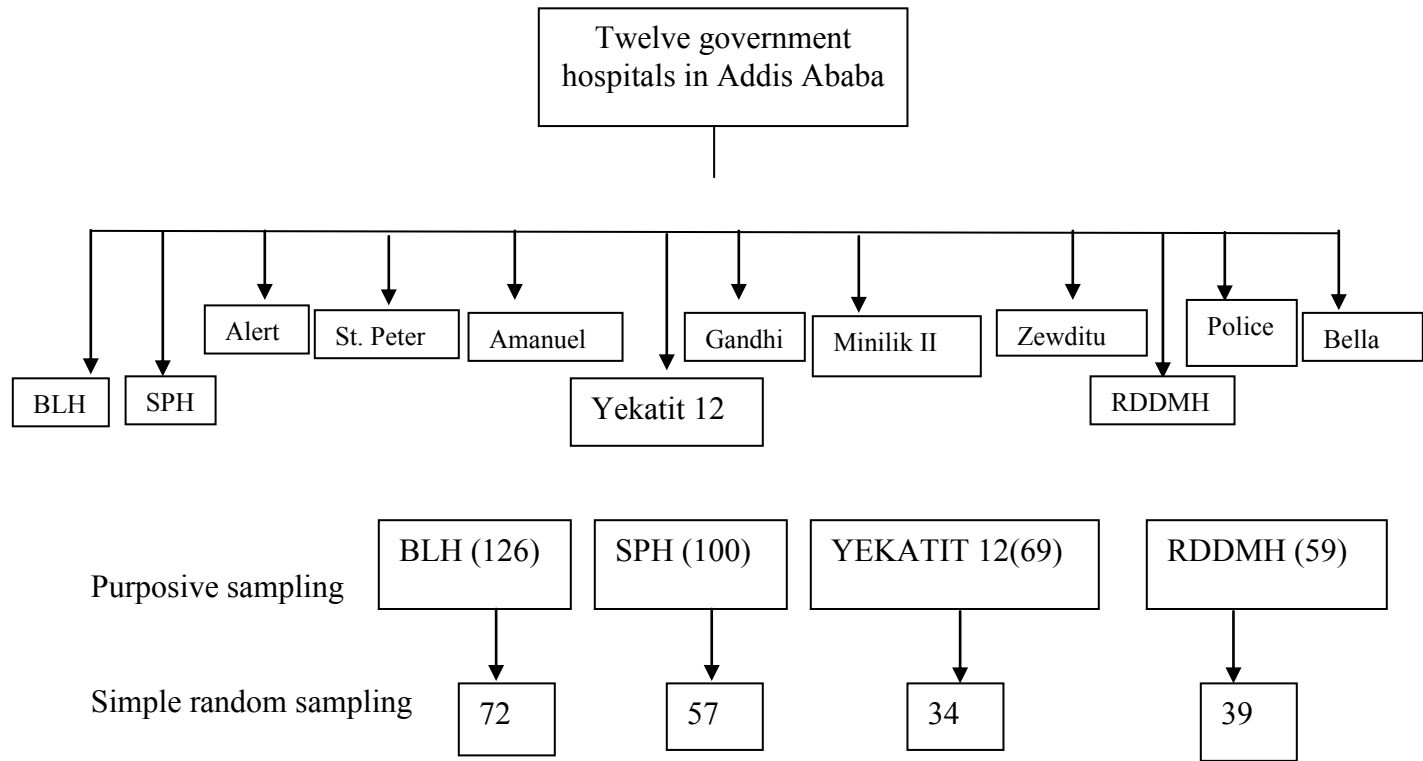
Twelve government hospitals in Addis Ababa

Alert
St. Peter
Amanuel
Gandhi
Minilik II
Zewditu
Police
Bella
BLH
SPH
Yekatit 12
RDDMH

Purposive sampling
BLH (126)
SPH (100)
YEKATIT 12(69)
RDDMH (59)

Simple random sampling
72
57
34
39